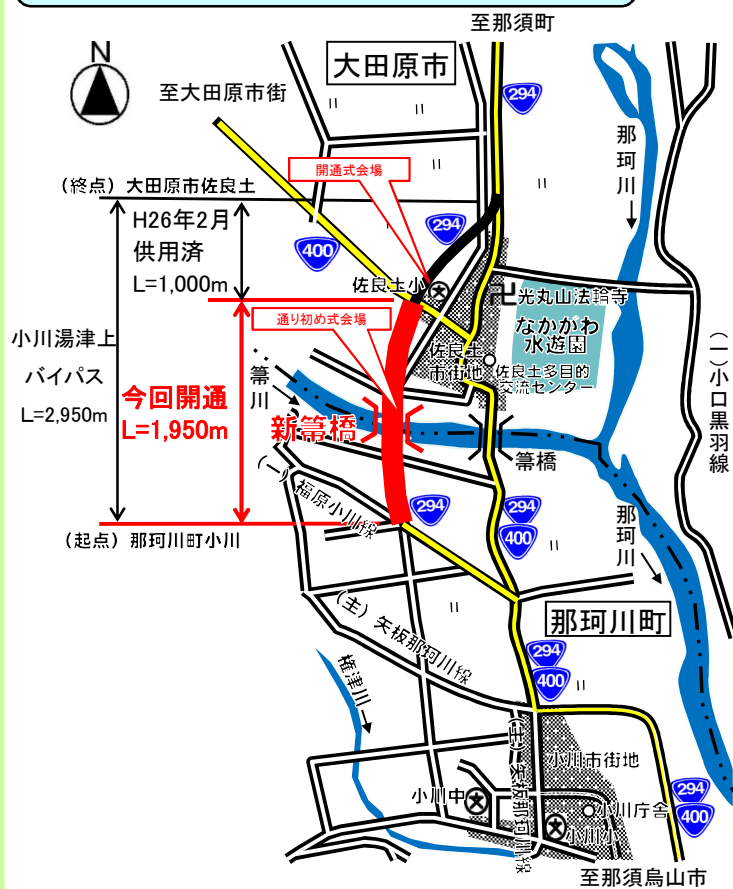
至那須町

N

大田原市

至大田原市街

294

那珂川

開通式会場

(終点) 大田原市佐良土

H26年2月
供用済
L=1,000m

294

400

佐良土小

光丸山法輪寺

通り初め式会場

なかがわ水遊園

佐良土市街地

佐良土多目的交流センター

(一)小口黒羽線

小川湯津上バイパス
L=2,950m

今回開通
L=1,950m

箒川

新箒橋

箒橋

(一)福原小川線

294

294

400

(起点) 那珂川町小川

那珂川

(主)矢板那珂川線

那珂川町

294

400

権津川

(主)矢板那珂川線

小川市街地

小川中

小川庁舎

小川小

294

400

至那須烏山市